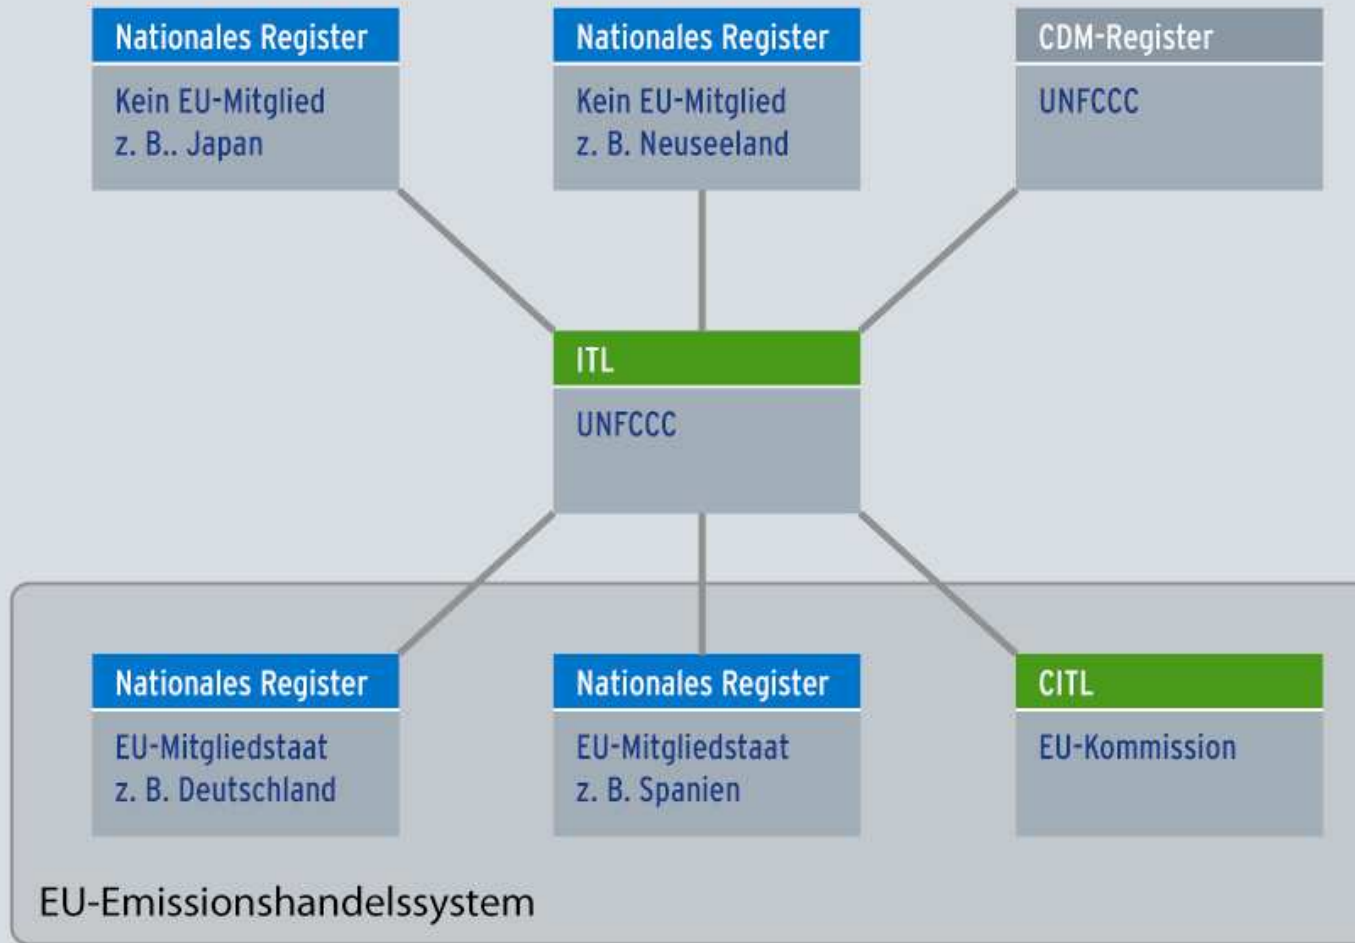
Nationales Register
Kein EU-Mitglied
z. B.. Japan

Nationales Register
Kein EU-Mitglied
z. B. Neuseeland

CDM-Register
UNFCCC

ITL
UNFCCC

Nationales Register
EU-Mitgliedstaat
z. B. Deutschland

Nationales Register
EU-Mitgliedstaat
z. B. Spanien

CITL
EU-Kommission

EU-Emissionshandelssystem